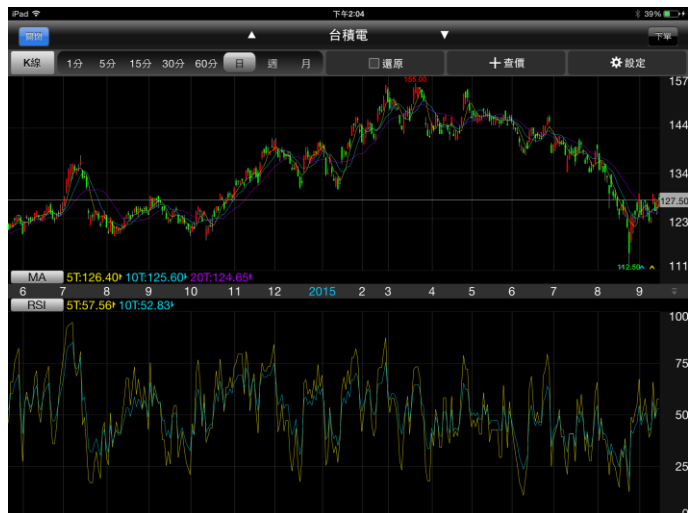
iPad
下午2:04
39%
回到
▲ 台積電 ▼
下單
K線 1分 5分 15分 30分 60分 日 週 月
還原
查價
設定
155.00
157
144
134
127.50
123
111
112.50
MA 5T:126.40 10T:125.60 20T:124.65
6 7 8 9 10 11 12 2015 2 3 4 5 6 7 8 9
RSI 5T:57.56 10T:52.83
100
75
50
25